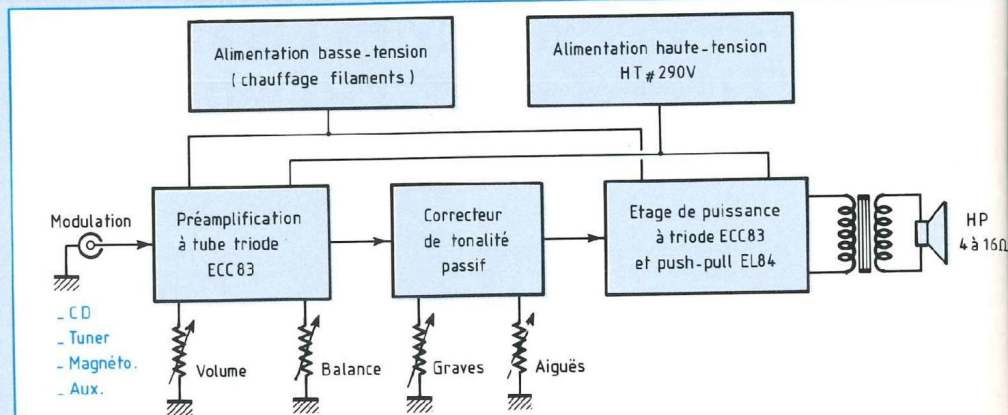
Alimentation basse-tension
(chauffage filaments)

Alimentation haute-tension
HT $\#$ 290V

Modulation

Préamplification
à tube triode
ECC 83

Correcteur
de tonalité
passif

Etage de puissance
à triode ECC83
et push-pull EL84

HP
4 à 16Ω

_ CD
_ Tuner
_ Magnéto.
_ Aux.

Volume

Balance

Graves

Aiguës